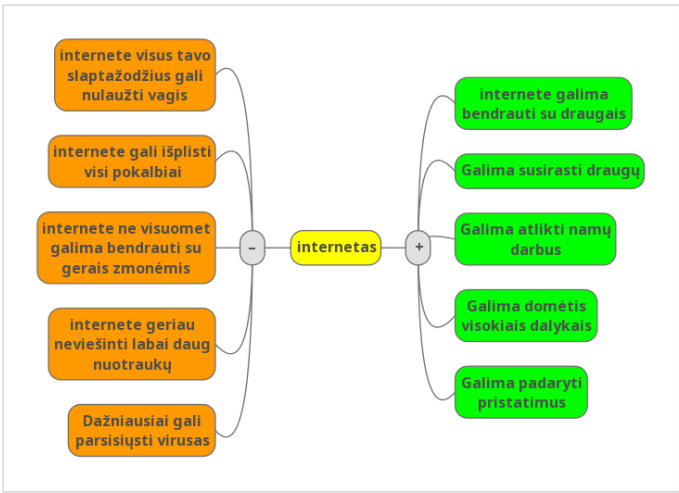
internete visus tavo slaptažodžius gali nulaužti vagis

internete gali išplisti visi pokalbiai

internete ne visuomet galima bendrauti su gerais zmonėmis

internete geriau neviešinti labai daug nuotraukų

Dažniausiai gali parsisiųsti virusas

–

internetas

+

internete galima bendrauti su draugais

Galima susirasti draugų

Galima atlikti namų darbus

Galima domėtis visokiais dalykais

Galima padaryti pristatimus